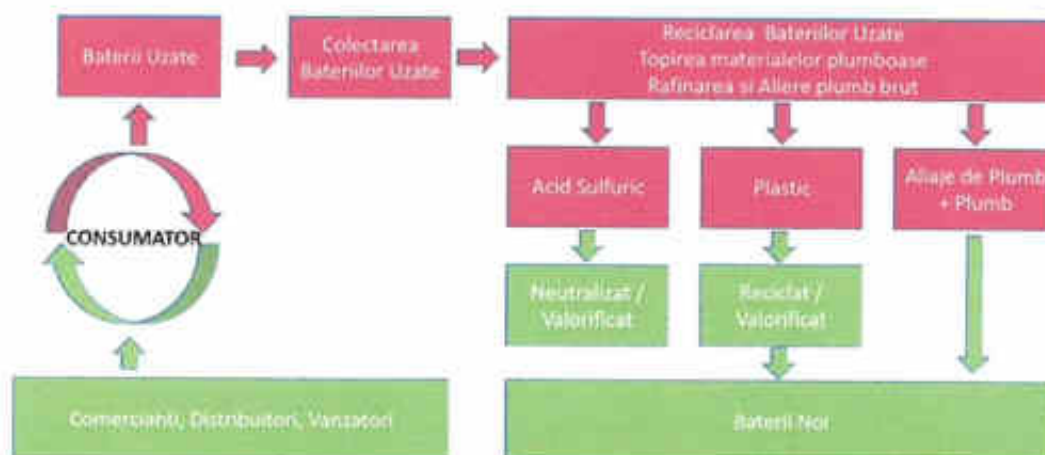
Baterii Uzate

Colectarea Bateriilor Uzate

Reciclarea Bateriilor Uzate
Topirea materialelor plumboase
Rafinarea si Aliere plumb brut

Acid Sulfuric

Plastic

Aliaje de Plumb + Plumb

Neutralizat / Valorificat

Reciclat / Valorificat

CONSUMATOR

Comercianti, Distribuitori, Vanzatori

Baterii Noi